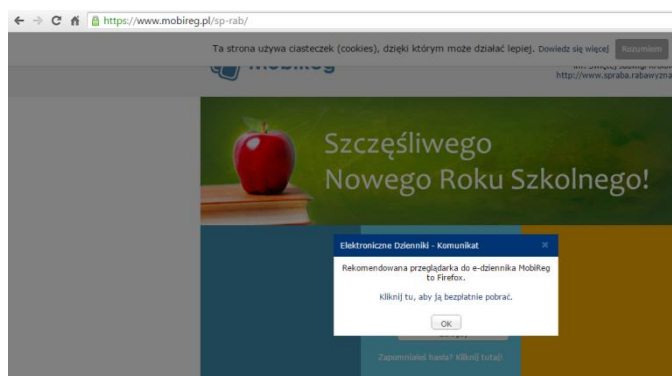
https://www.mobireg.pl/sp-rab/

Ta strona używa ciasteczek (cookies), dzięki którym może działać lepiej. Dowiedz się więcej Rozumiem

MobiReg

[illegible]
http://www.spraba.rabawyzna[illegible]

Szczęśliwego Nowego Roku Szkolnego!

Elektroniczne Dzienniki - Komunikat ×

Rekomendowana przeglądarka do e-dziennika MobiReg to Firefox.

Kliknij tu, aby ją bezpłatnie pobrać.

OK

Zapomniałeś hasła? Kliknij tutaj!